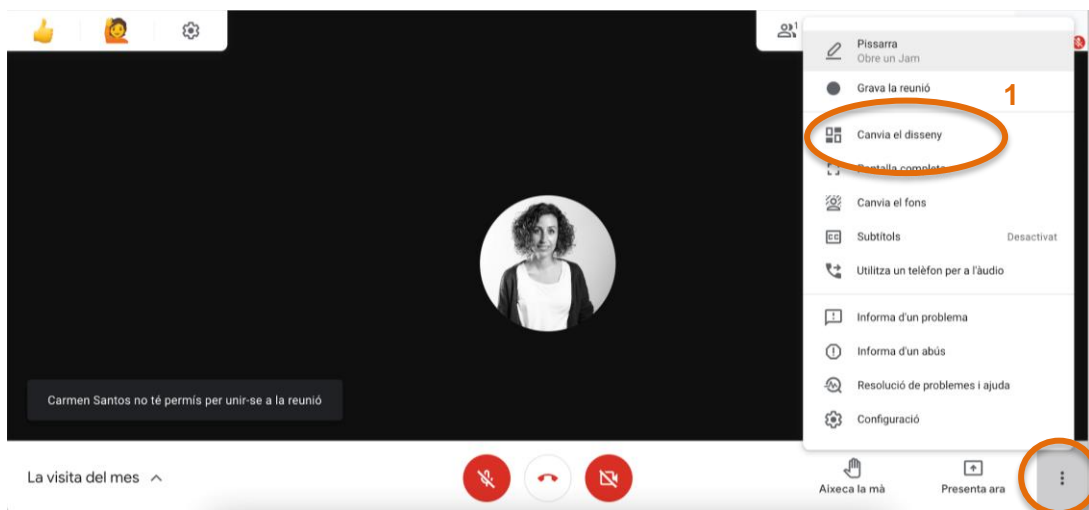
1

Pissarra
Obre un Jam

Grava la reunió

Canvia el disseny

Pantalla completa

Canvia el fons

Subtítols Desactivat

Utilitza un telèfon per a l'àudio

Informa d'un problema

Informa d'un abús

Resolució de problemes i ajuda

Configuració

Carmen Santos no té permís per unir-se a la reunió

La visita del mes

Aixeca la mà

Presenta ara